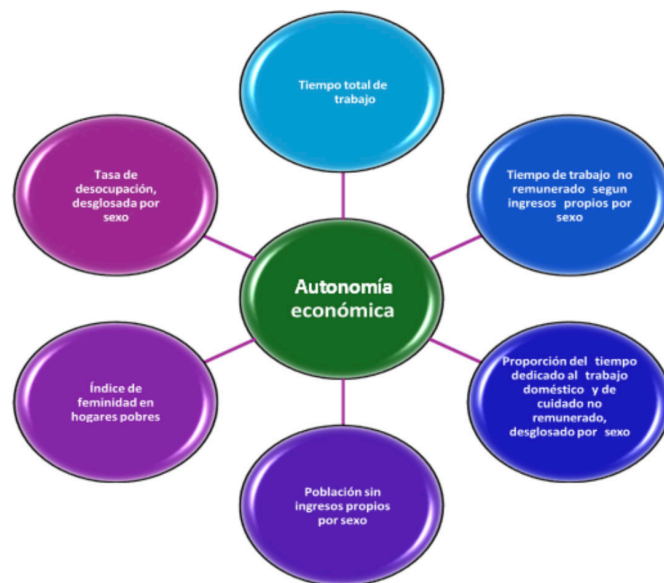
Autonomía económica

Tiempo total de trabajo

Tiempo de trabajo no remunerado segun ingresos propios por sexo

Proporción del tiempo dedicado al trabajo doméstico y de cuidado no remunerado, desglosado por sexo

Población sin ingresos propios por sexo

Índice de feminidad en hogares pobres

Tasa de desocupación, desglosada por sexo